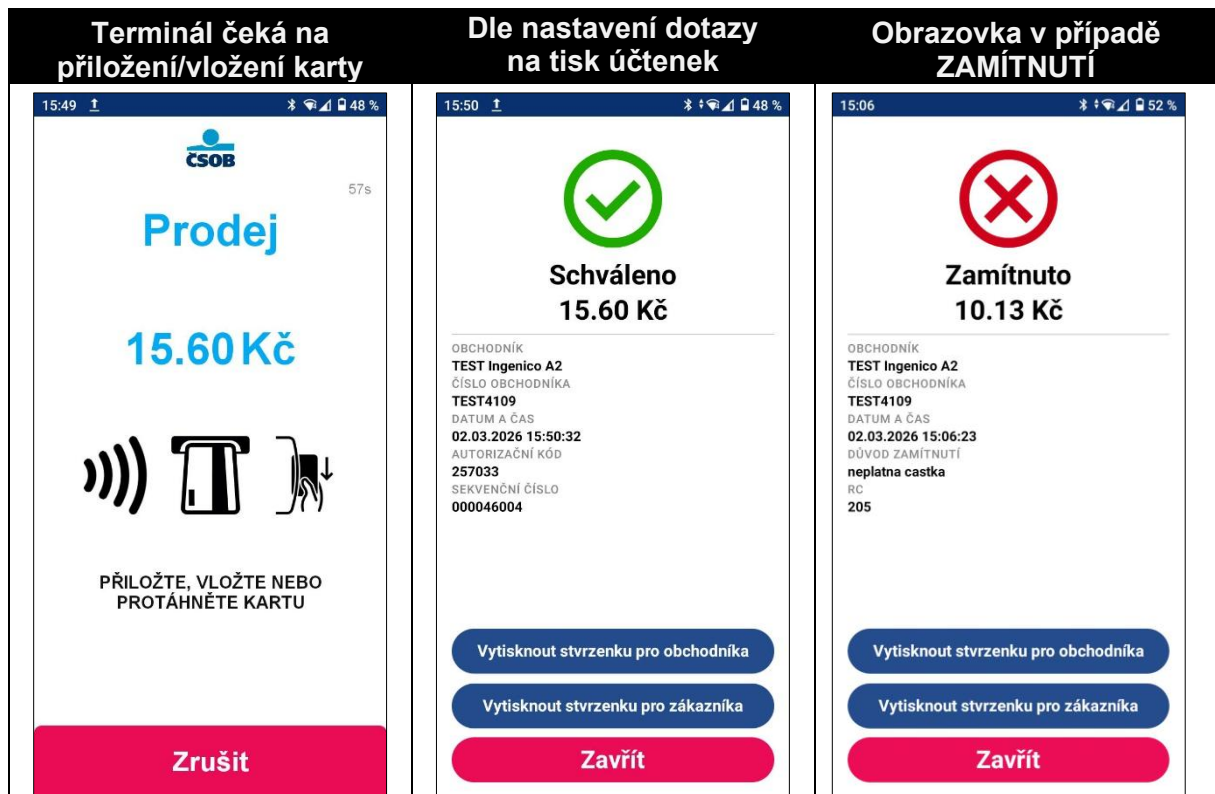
| Terminál čeká na přiložení/vložení karty | Dle nastavení dotazy na tisk účtenek | Obrazovka v případě ZAMÍTNUTÍ |
|---|---|---|

15:49 48 %

ČSOB

57s

Prodej

15.60 Kč

PŘILOŽTE, VLOŽTE NEBO PROTÁHNĚTE KARTU

Zrušit

15:50 48 %

Schváleno
15.60 Kč

OBCHODNÍK
TEST Ingenico A2
ČÍSLO OBCHODNÍKA
TEST4109
DATUM A ČAS
02.03.2026 15:50:32
AUTORIZAČNÍ KÓD
257033
SEKVENČNÍ ČÍSLO
000046004

Vytisknout stvrzenku pro obchodníka

Vytisknout stvrzenku pro zákazníka

Zavřít

15:06 52 %

Zamítnuto
10.13 Kč

OBCHODNÍK
TEST Ingenico A2
ČÍSLO OBCHODNÍKA
TEST4109
DATUM A ČAS
02.03.2026 15:06:23
DŮVOD ZAMÍTNUTÍ
neplatna castka
RC
205

Vytisknout stvrzenku pro obchodníka

Vytisknout stvrzenku pro zákazníka

Zavřít